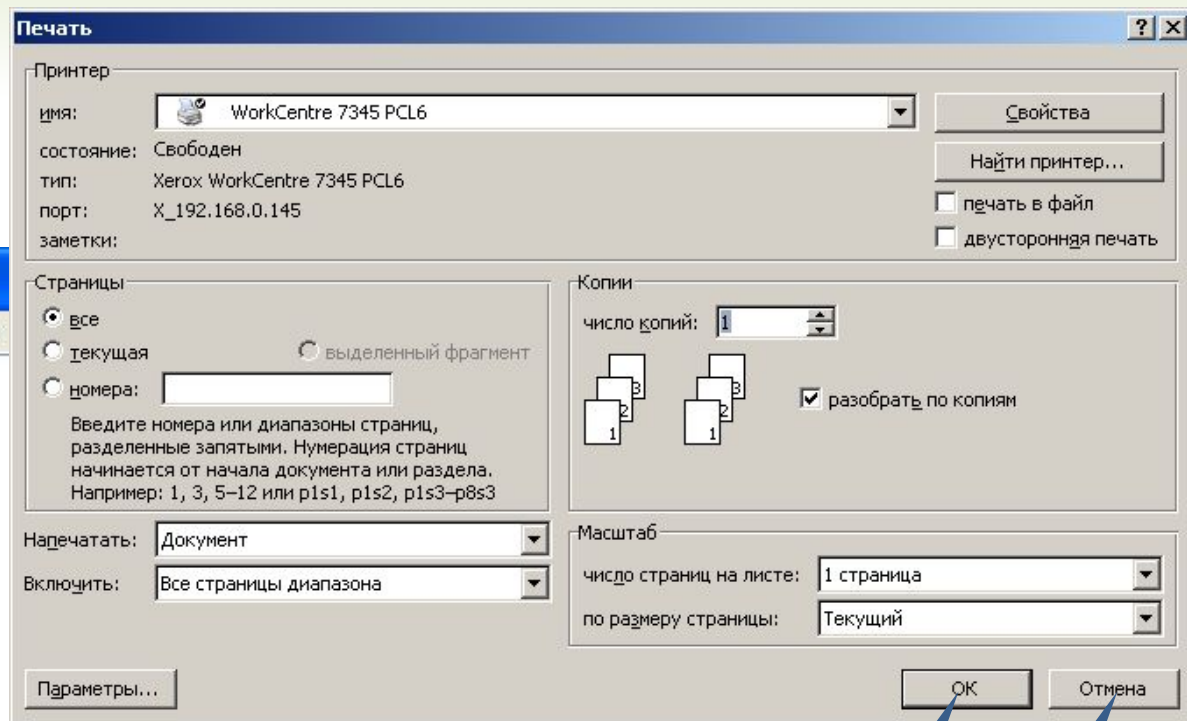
Печать

? X

Принтер

имя: WorkCentre 7345 PCL6

состояние: Свободен

тип: Xerox WorkCentre 7345 PCL6

порт: X_192.168.0.145

заметки:

Свойства

Найти принтер...

печать в файл

двусторонняя печать

Страницы

все

текущая

выделенный фрагмент

номера:

Введите номера или диапазоны страниц, разделенные запятыми. Нумерация страниц начинается от начала документа или раздела. Например: 1, 3, 5–12 или p1s1, p1s2, p1s3–p8s3

Копии

число копий: 1

3 2 1 3 2 1

разобрать по копиям

Напечатать: Документ

Включить: Все страницы диапазона

Масштаб

число страниц на листе: 1 страница

по размеру страницы: Текущий

Параметры...

ОК

Отмена